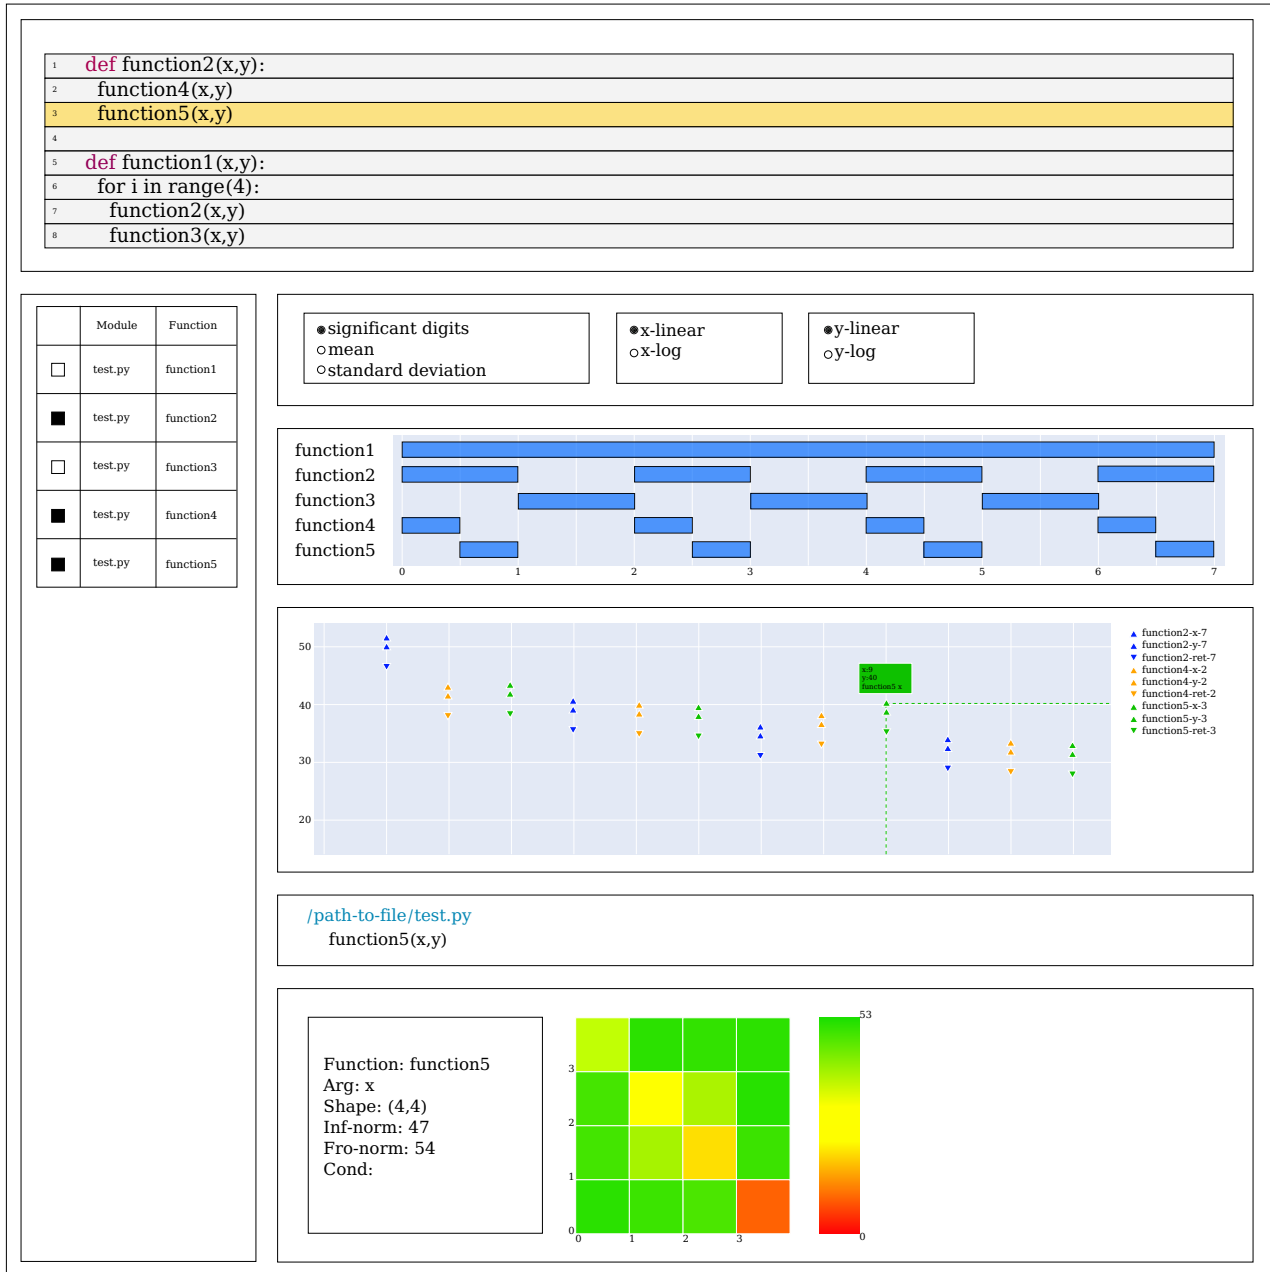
1 def function2(x,y):
2 function4(x,y)
3 function5(x,y)
4
5 def function1(x,y):
6 for i in range(4):
7 function2(x,y)
8 function3(x,y)

| | Module | Function |
|---|---|---|
| ☐ | test.py | function1 |
| ■ | test.py | function2 |
| ☐ | test.py | function3 |
| ■ | test.py | function4 |
| ■ | test.py | function5 |

significant digits
mean
standard deviation

x-linear
x-log

y-linear
y-log

function1
function2
function3
function4
function5

0 1 2 3 4 5 6 7

50
40
30
20

x:9
y:40
function5 x

function2-x-7
function2-y-7
function2-ret-7
function4-x-2
function4-y-2
function4-ret-2
function5-x-3
function5-y-3
function5-ret-3

/path-to-file/test.py
function5(x,y)

Function: function5
Arg: x
Shape: (4,4)
Inf-norm: 47
Fro-norm: 54
Cond:

3
2
1
0
0 1 2 3

53
0